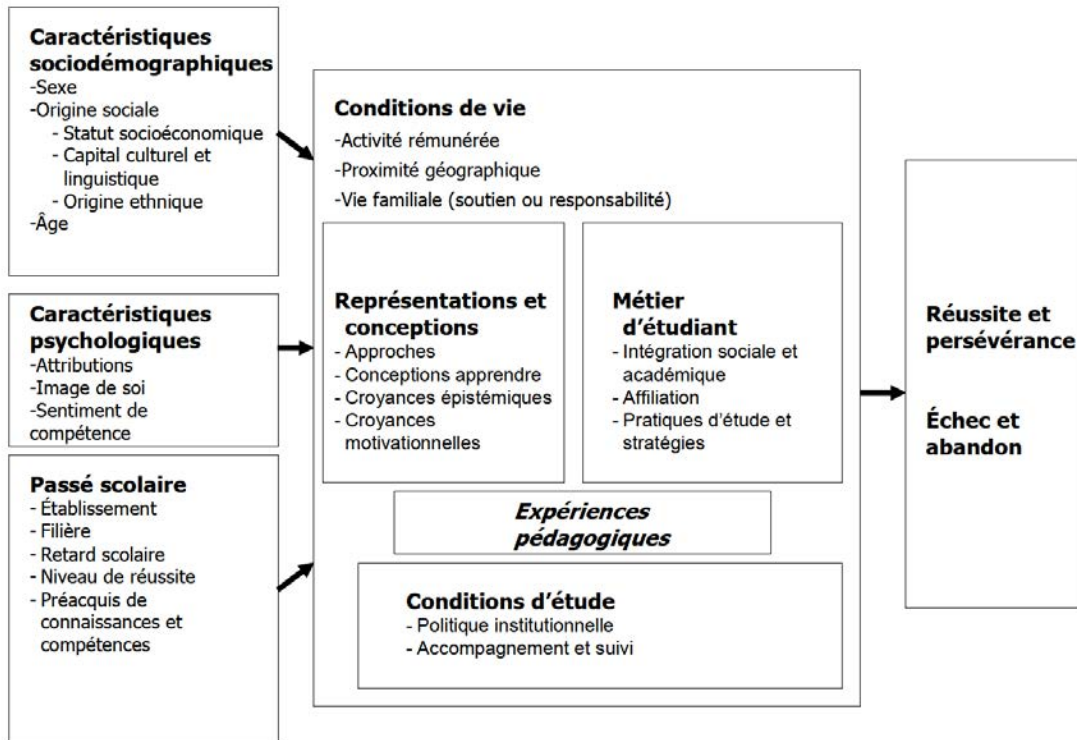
Caractéristiques sociodémographiques
-Sexe
-Origine sociale
- Statut socioéconomique
- Capital culturel et linguistique
- Origine ethnique
-Âge

Caractéristiques psychologiques
-Attributions
-Image de soi
-Sentiment de compétence

Passé scolaire
- Établissement
- Filière
- Retard scolaire
- Niveau de réussite
- Préacquis de connaissances et compétences

Conditions de vie
-Activité rémunérée
-Proximité géographique
-Vie familiale (soutien ou responsabilité)

Représentations et conceptions
- Approches
- Conceptions apprendre
- Croyances épistémiques
- Croyances motivationnelles

Métier d'étudiant
- Intégration sociale et académique
- Affiliation
- Pratiques d'étude et stratégies

Expériences pédagogiques

Conditions d'étude
- Politique institutionnelle
- Accompagnement et suivi

Réussite et persévérance

Échec et abandon